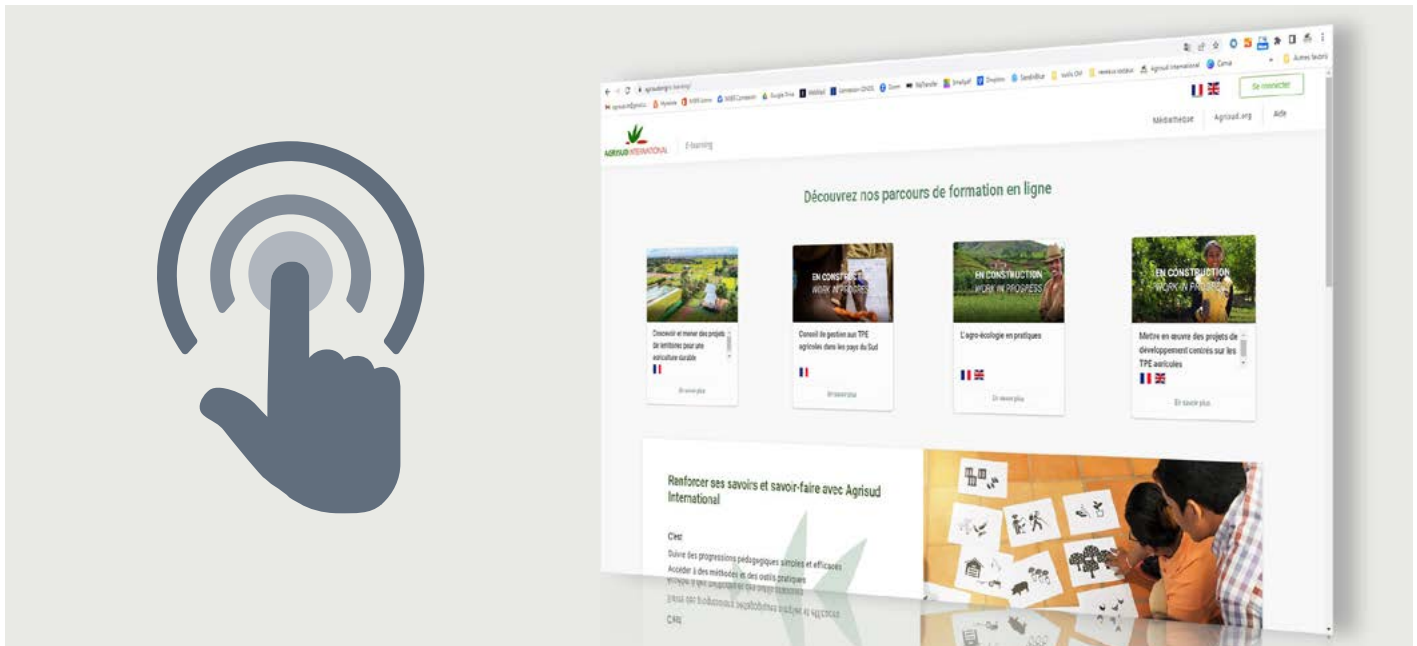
Se connecter

Médiathèque Agrisud.org Aide

AGRISUD INTERNATIONAL E-learning

Découvrez nos parcours de formation en ligne

Concevoir et mener des projets de territoires pour une agriculture durable

En savoir plus

EN CONSTRUCTION WORK IN PROGRESS

Conseil de gestion aux TPE agricoles dans les pays du Sud

En savoir plus

EN CONSTRUCTION WORK IN PROGRESS

L'agro-écologie en pratiques

En savoir plus

EN CONSTRUCTION WORK IN PROGRESS

Mettre en œuvre des projets de développement centrés sur les TPE agricoles

En savoir plus

Renforcer ses savoirs et savoir-faire avec Agrisud International

Ciec

Suivre des progressions pédagogiques simples et efficaces

Accéder à des méthodes et des outils pratiques